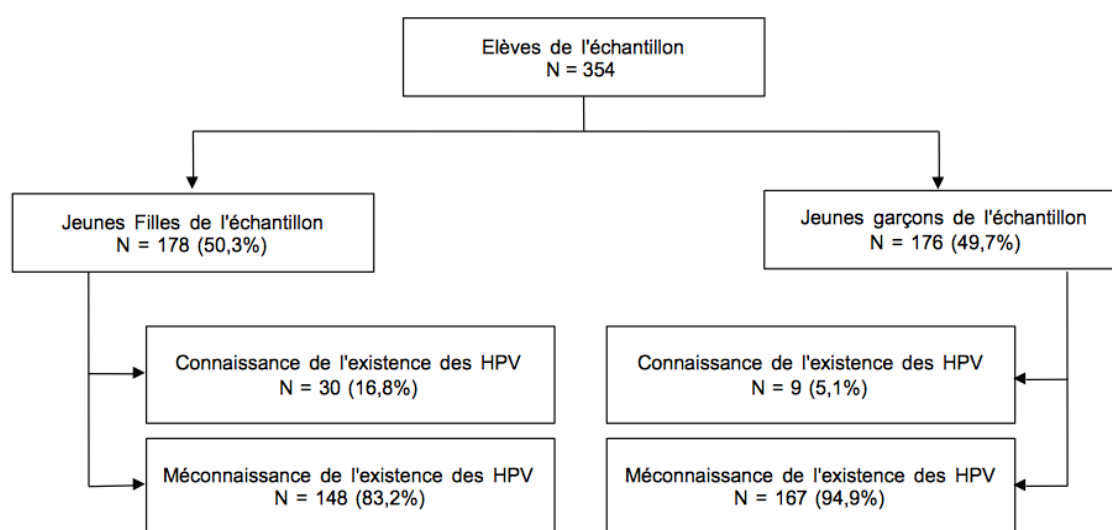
Elèves de l'échantillon
N = 354

Jeunes Filles de l'échantillon
N = 178 (50,3%)

Jeunes garçons de l'échantillon
N = 176 (49,7%)

Connaissance de l'existence des HPV
N = 30 (16,8%)

Méconnaissance de l'existence des HPV
N = 148 (83,2%)

Connaissance de l'existence des HPV
N = 9 (5,1%)

Méconnaissance de l'existence des HPV
N = 167 (94,9%)